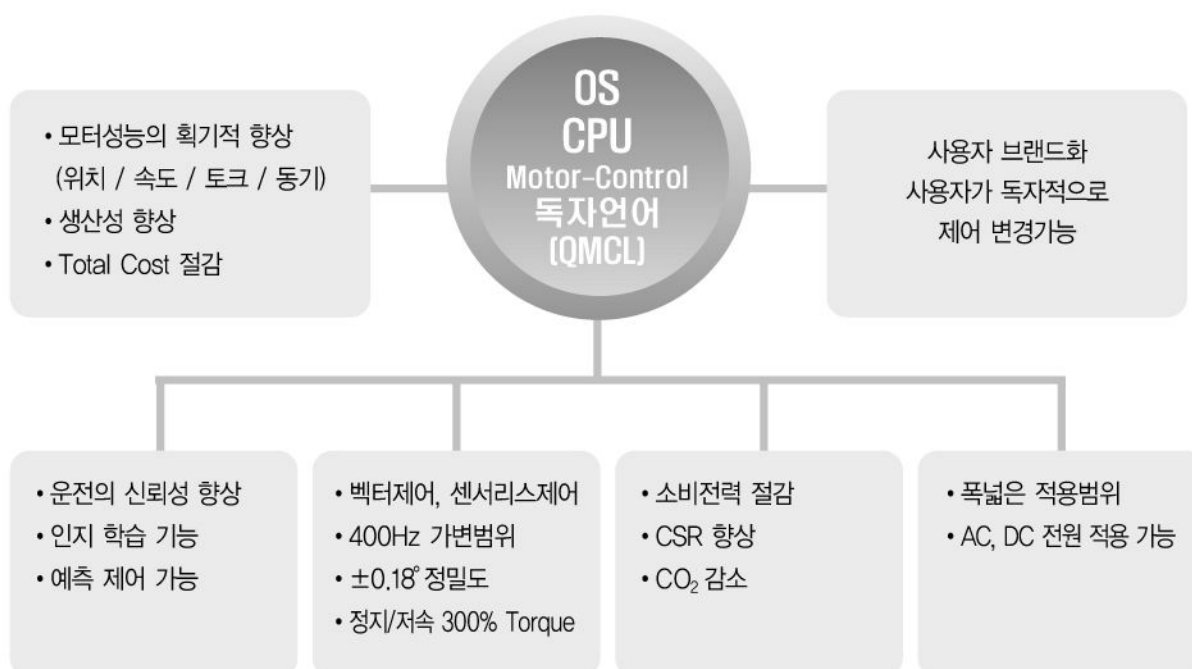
• 모터성능의 획기적 향상 (위치 / 속도 / 토크 / 동기)
• 생산성 향상
• Total Cost 절감

OS
CPU
Motor-Control
독자언어
(QMCL)

사용자 브랜드화
사용자가 독자적으로
제어 변경가능

• 운전의 신뢰성 향상
• 인지 학습 기능
• 예측 제어 가능

• 벡터제어, 센서리스제어
• 400Hz 가변범위
• ±0.18° 정밀도
• 정지/저속 300% Torque

• 소비전력 절감
• CSR 향상
• $CO_2$ 감소

• 폭넓은 적용범위
• AC, DC 전원 적용 가능